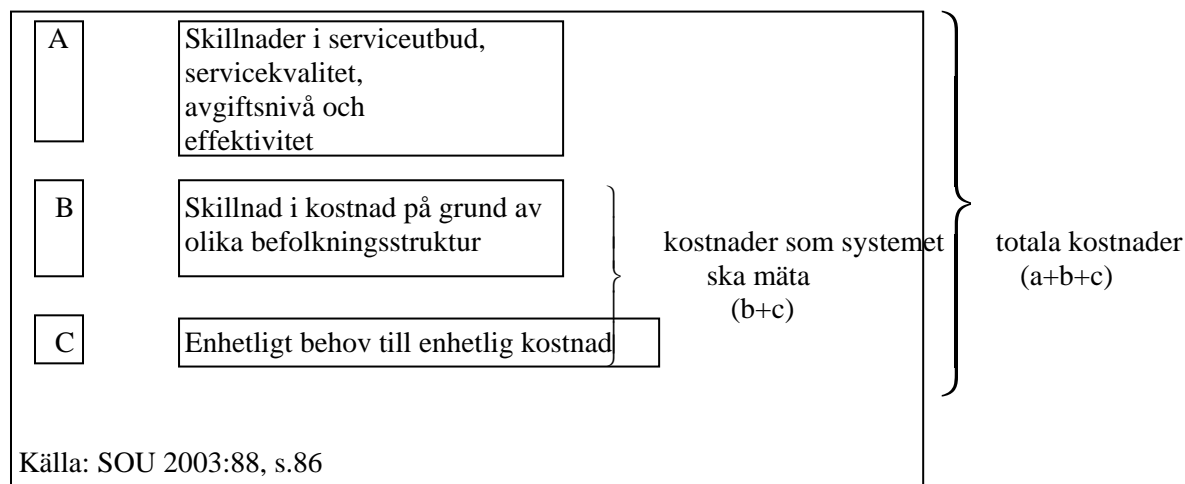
A

Skillnader i serviceutbud, servicekvalitet, avgiftsnivå och effektivitet

B

Skillnad i kostnad på grund av olika befolkningsstruktur

C

Enhetligt behov till enhetlig kostnad

kostnader som systemet ska mäta (b+c)

totala kostnader (a+b+c)

Källa: SOU 2003:88, s.86